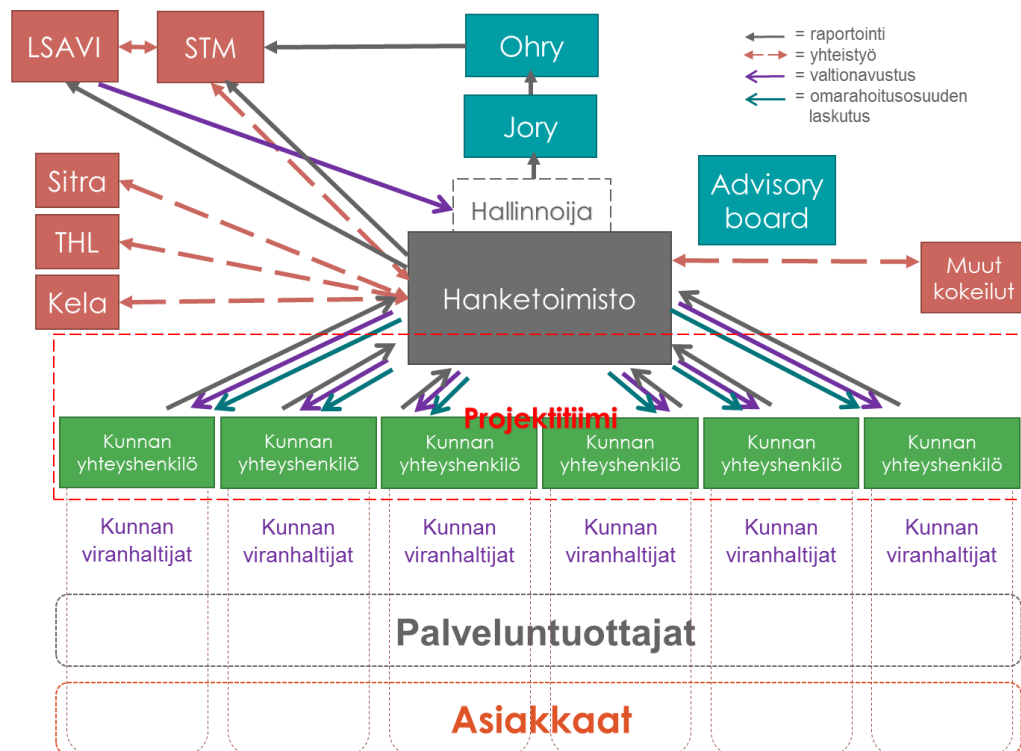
LSAVI

STM

Ohry

= raportointi
= yhteistyö
= valtionavustus
= omarahoitusosuuden laskutus

Jory

Sitra

THL

Kela

Hallinnoija

Advisory board

Hanketoimisto

Muut kokeilut

Projektitiimi

Kunnan yhteyshenkilö

Kunnan yhteyshenkilö

Kunnan yhteyshenkilö

Kunnan yhteyshenkilö

Kunnan yhteyshenkilö

Kunnan yhteyshenkilö

Kunnan viranhaltijat

Kunnan viranhaltijat

Kunnan viranhaltijat

Kunnan viranhaltijat

Kunnan viranhaltijat

Kunnan viranhaltijat

Palveluntuottajat

Asiakkaat